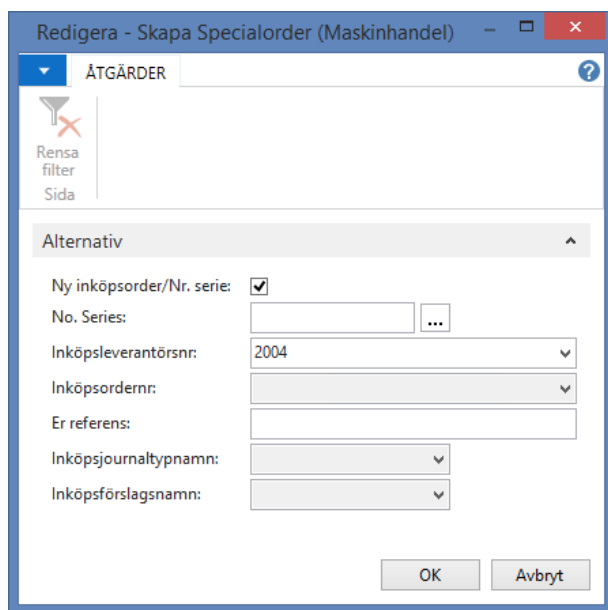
Redigera - Skapa Specialorder (Maskinhandel)

ÅTGÄRDER

Rensa filter
Sida

Alternativ

Ny inköpsorder/Nr. serie:
No. Series: ...
Inköpsleverantörsnr: 2004
Inköpsordernr:
Er referens:
Inköpsjournaltypnamn:
Inköpsförslagsnamn:

OK
Avbryt